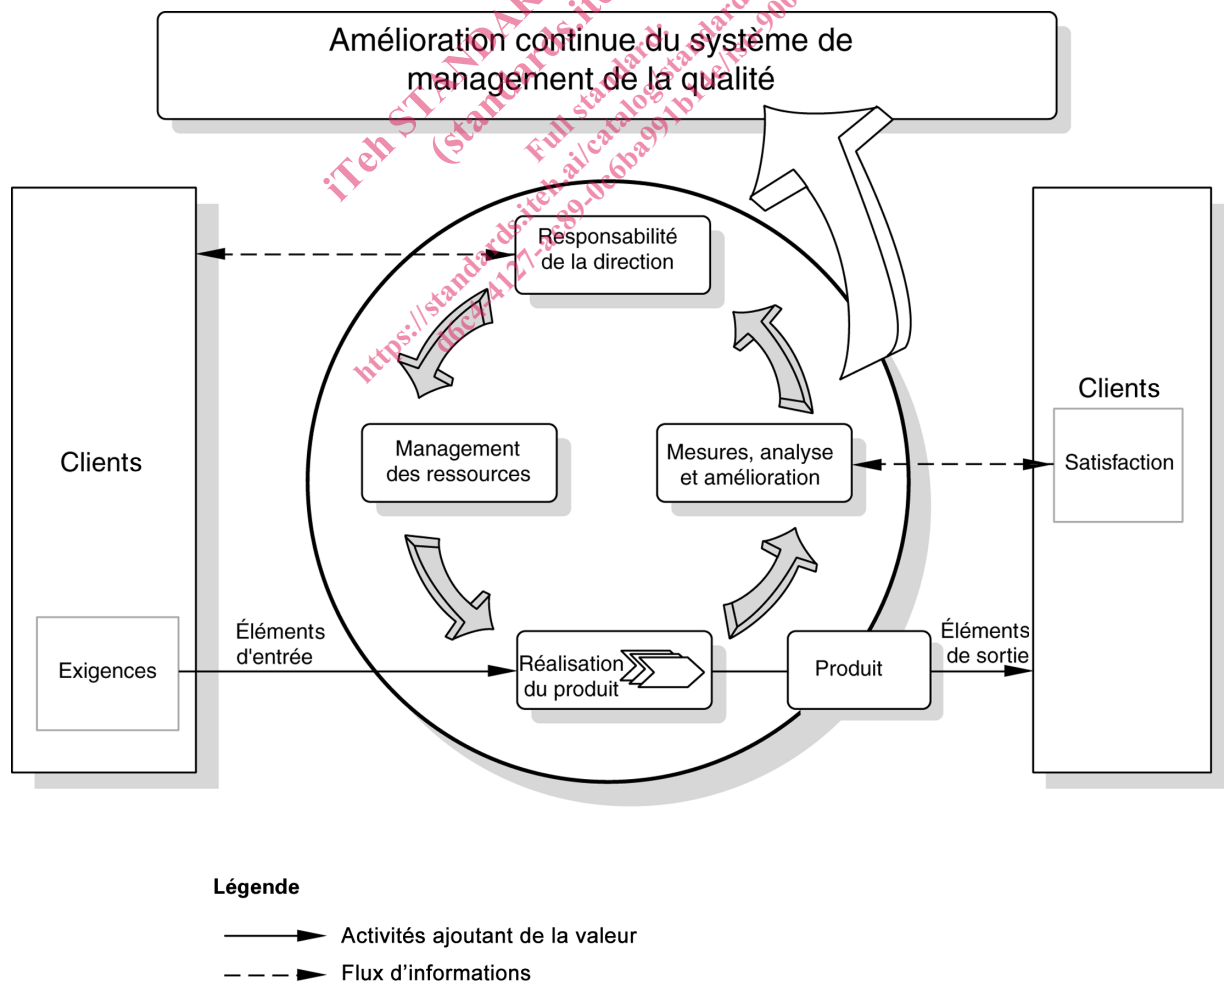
Amélioration continue du système de management de la qualité

iTeh STANDARD PREVIEW
(standards.iteh.ai)
Full standard:
https://standards.iteh.ai/catalog/standards/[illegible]
d0c4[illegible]4127-a889-0e6ba991b1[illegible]/iso-900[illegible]

Clients

Responsabilité de la direction

Management des ressources

Mesures, analyse et amélioration

Clients

Satisfaction

Exigences

Éléments d'entrée

Réalisation du produit

Produit

Éléments de sortie

Légende

Activités ajoutant de la valeur

Flux d'informations